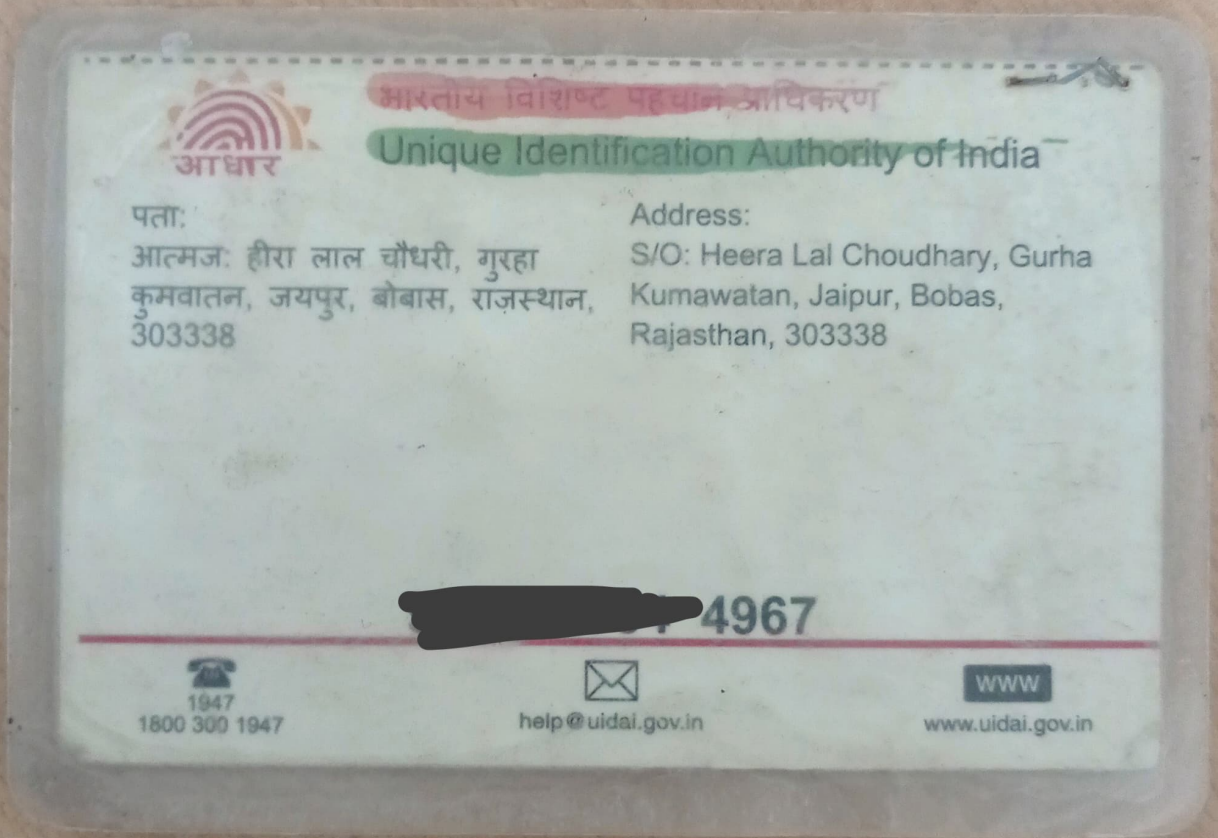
आधार

भारतीय विशिष्ट पहचान प्राधिकरण
Unique Identification Authority of India

पता:
आत्मज: हीरा लाल चौधरी, गुरहा कुमवातन, जयपुर, बोबास, राज़स्थान, 303338

Address:
S/O: Heera Lal Choudhary, Gurha Kumawatan, Jaipur, Bobas, Rajasthan, 303338

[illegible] 4967

1947
1800 300 1947

help@uidai.gov.in

WWW
www.uidai.gov.in